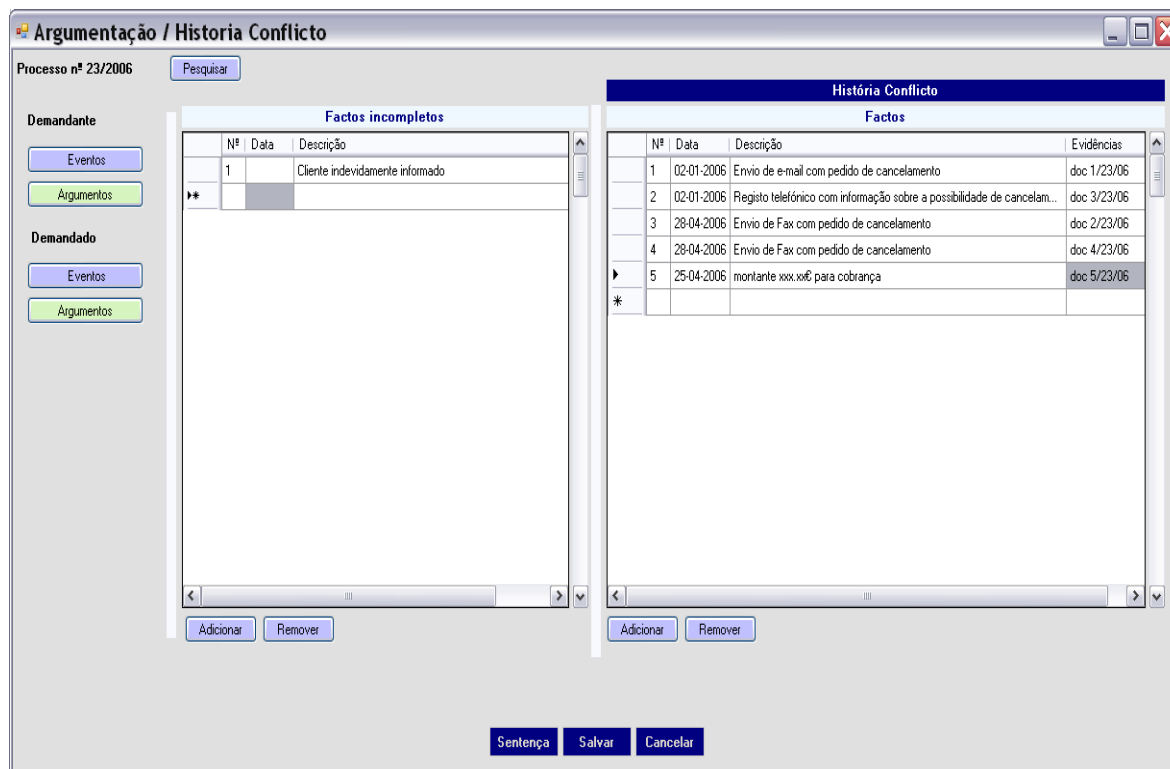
Argumentação / Historia Conflicto

Processo nº 23/2006
Pesquisar

Demandante
Eventos
Argumentos

Demandado
Eventos
Argumentos

Factos incompletos

| | Nº | Data | Descrição |
|---|---|---|---|
| | 1 | | Cliente indevidamente informado |
| | | | |

Adicionar
Remover

História Conflicto

Factos

| | Nº | Data | Descrição | Evidências |
|---|---|---|---|---|
| | 1 | 02-01-2006 | Envio de e-mail com pedido de cancelamento | doc 1/23/06 |
| | 2 | 02-01-2006 | Registo telefónico com informação sobre a possibilidade de cancelam... | doc 3/23/06 |
| | 3 | 28-04-2006 | Envio de Fax com pedido de cancelamento | doc 2/23/06 |
| | 4 | 28-04-2006 | Envio de Fax com pedido de cancelamento | doc 4/23/06 |
| | 5 | 25-04-2006 | montante xxx.xx€ para cobrança | doc 5/23/06 |
| | | | | |

Adicionar
Remover

Sentença
Salvar
Cancelar